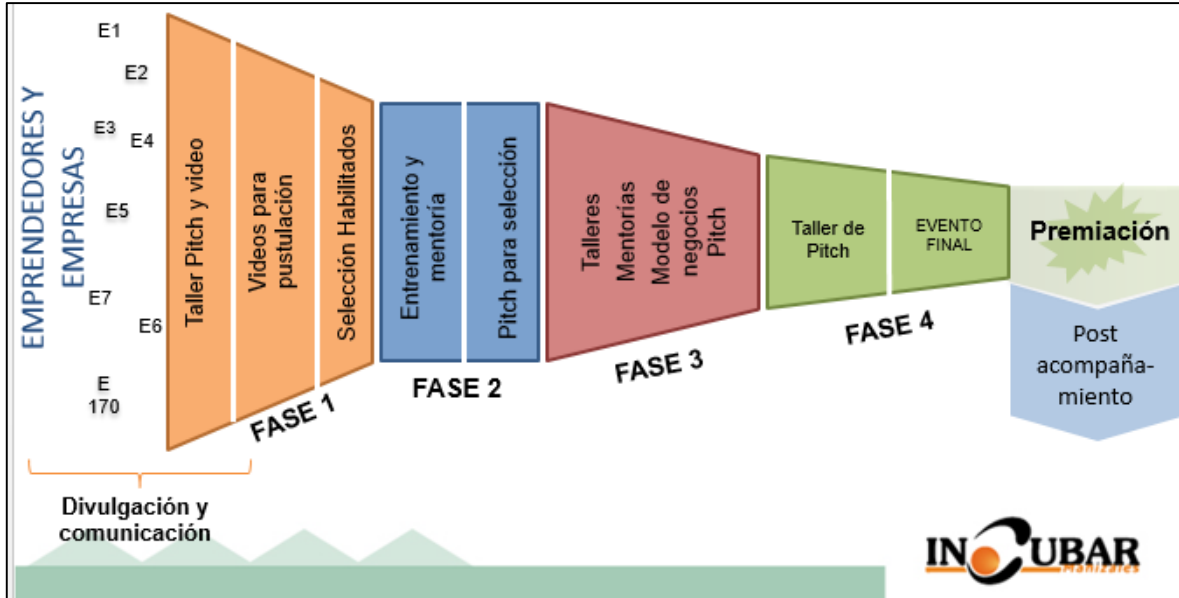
EMPRENDEDORES Y EMPRESAS

E1
E2
E3
E4
E5
E7
E6
E 170

Taller Pitch y video
Videos para pustulación
Selección Habilitados
FASE 1

Entrenamiento y mentoría
Pitch para selección
FASE 2

Talleres
Mentorías
Modelo de negocios
Pitch
FASE 3

Taller de Pitch
EVENTO FINAL
FASE 4

Premiación

Post acompañamiento

Divulgación y comunicación

INCUBAR
Manizales